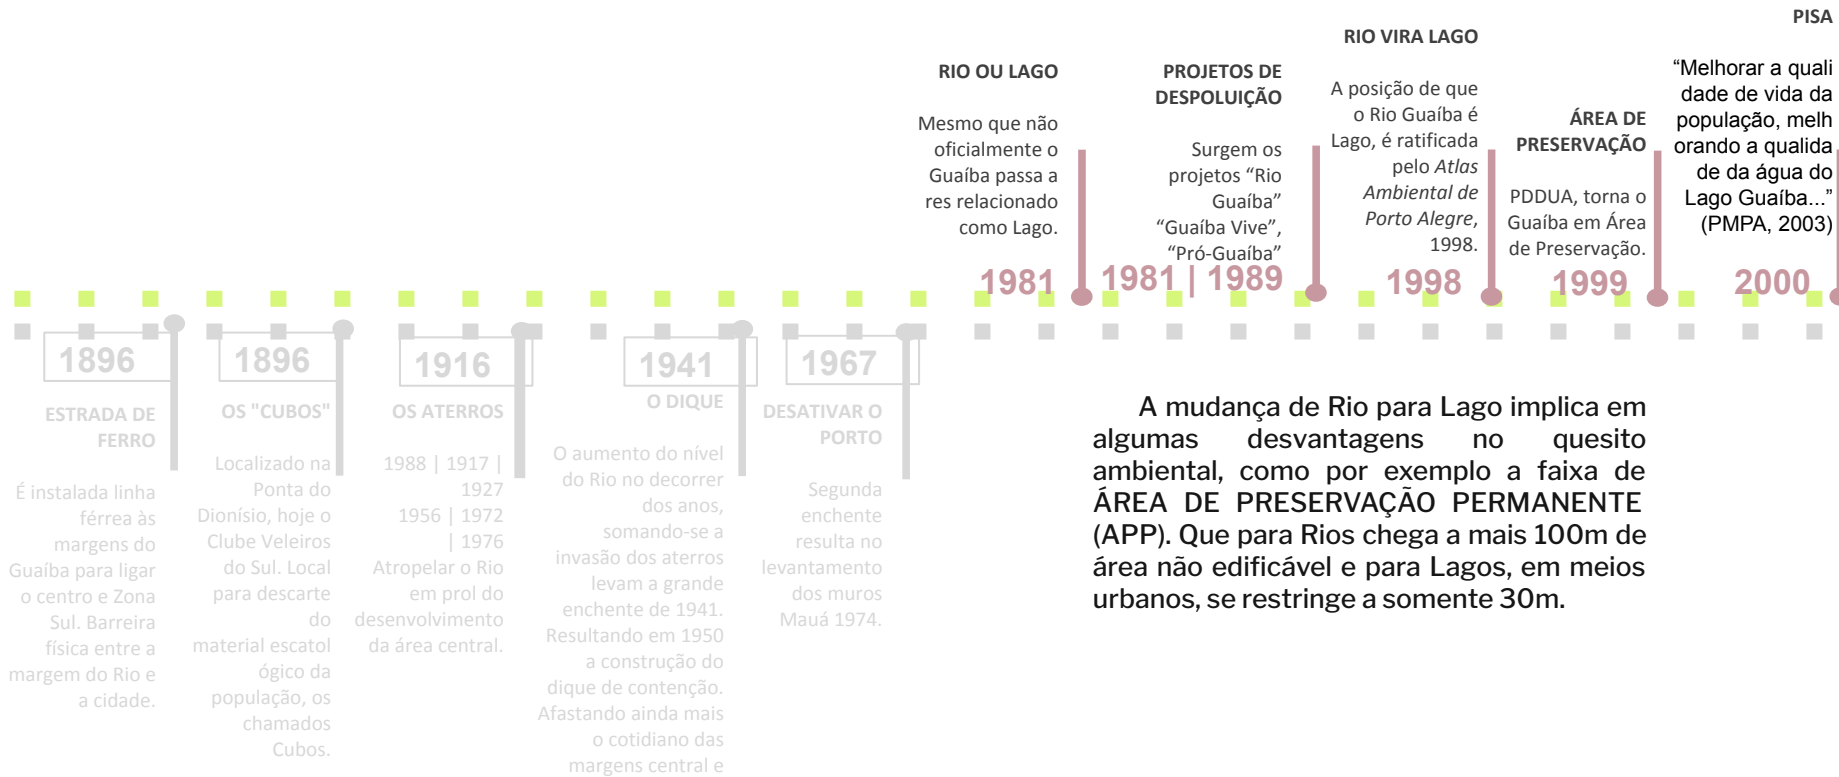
1896

ESTRADA DE FERRO

É instalada linha férrea às margens do Guaíba para ligar o centro e Zona Sul. Barreira física entre a margem do Rio e a cidade.

1896

OS "CUBOS"

Localizado na Ponta do Dionísio, hoje o Clube Veleiros do Sul. Local para descarte do material escatológico da população, os chamados Cubos.

1916

OS ATERROS

1988 | 1917 | 1927 1956 | 1972 | 1976 Atropelar o Rio em prol do desenvolvimento da área central.

1941

O DIQUE

O aumento do nível do Rio no decorrer dos anos, somando-se a invasão dos aterros levam a grande enchente de 1941. Resultando em 1950 a construção do dique de contenção. Afastando ainda mais o cotidiano das margens central e

1967

DESATIVAR O PORTO

Segunda enchente resulta no levantamento dos muros Mauá 1974.

RIO OU LAGO

Mesmo que não oficialmente o Guaíba passa a res relacionado como Lago.

1981

PROJETOS DE DESPOLUIÇÃO

Surgem os projetos "Rio Guaíba" "Guaíba Vive", "Pró-Guaíba"

1981 | 1989

RIO VIRA LAGO

A posição de que o Rio Guaíba é Lago, é ratificada pelo *Atlas Ambiental de Porto Alegre*, 1998.

1998

ÁREA DE PRESERVAÇÃO

PDDUA, torna o Guaíba em Área de Preservação.

1999

PISA

"Melhorar a quali dade de vida da população, melh orando a qualida de da água do Lago Guaíba..." (PMPA, 2003)

2000

A mudança de Rio para Lago implica em algumas desvantagens no quesito ambiental, como por exemplo a faixa de ÁREA DE PRESERVAÇÃO PERMANENTE (APP). Que para Rios chega a mais 100m de área não edificável e para Lagos, em meios urbanos, se restringe a somente 30m.